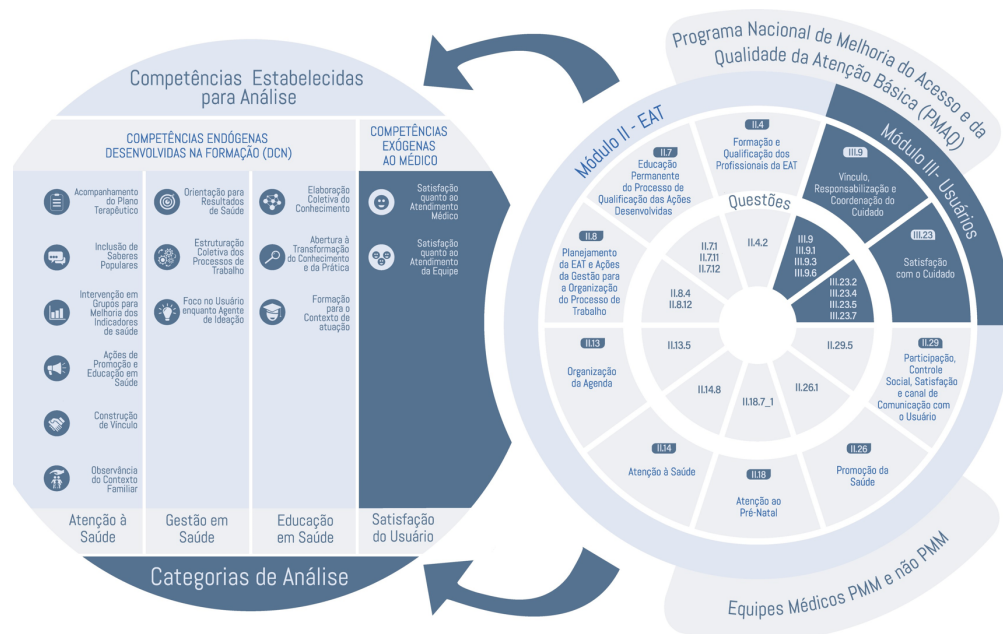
Competências Estabelecidas para Análise

COMPETÊNCIAS ENDÓGENAS DESENVOLVIDAS NA FORMAÇÃO (DCN)

COMPETÊNCIAS EXÓGENAS AO MÉDICO

Acompanhamento do Plano Terapêutico

Inclusão de Saberes Populares

Intervenção em Grupos para Melhoria dos Indicadores de saúde

Ações de Promoção e Educação em Saúde

Construção de Vínculo

Observância do Contexto Familiar

Orientação para Resultados de Saúde

Estruturação Coletiva dos Processos de Trabalho

Foco no Usuário enquanto Agente de Ideação

Elaboração Coletiva do Conhecimento

Abertura à Transformação do Conhecimento e da Prática

Formação para o Contexto de atuação

Satisfação quanto ao Atendimento Médico

Satisfação quanto ao Atendimento da Equipe

Atenção à Saúde

Gestão em Saúde

Educação em Saúde

Satisfação do Usuário

Categorias de Análise

Programa Nacional de Melhoria do Acesso e da Qualidade da Atenção Básica (PMAQ)

Módulo II - EAT

Módulo III - Usuários

II.7 Educação Permanente do Processo de Qualificação das Ações Desenvolvidas

II.4 Formação e Qualificação dos Profissionais da EAT

III.9 Vínculo, Responsabilização e Coordenação do Cuidado

III.23 Satisfação com o Cuidado

II.8 Planejamento da EAT e Ações da Gestão para a Organização do Processo de Trabalho

Questões

II.7.1
II.7.11
II.7.12

II.4.2

III.9
III.9.1
III.9.3
III.9.6

III.23.2
III.23.4
III.23.5
III.23.7

II.8.4
II.8.12

II.13.5

II.29.5

II.14.8

II.18.7_1

II.26.1

II.13 Organização da Agenda

II.29 Participação, Controle Social, Satisfação e canal de Comunicação com o Usuário

II.14 Atenção à Saúde

II.18 Atenção ao Pré-Natal

II.26 Promoção da Saúde

Equipes Médicos PMM e não PMM